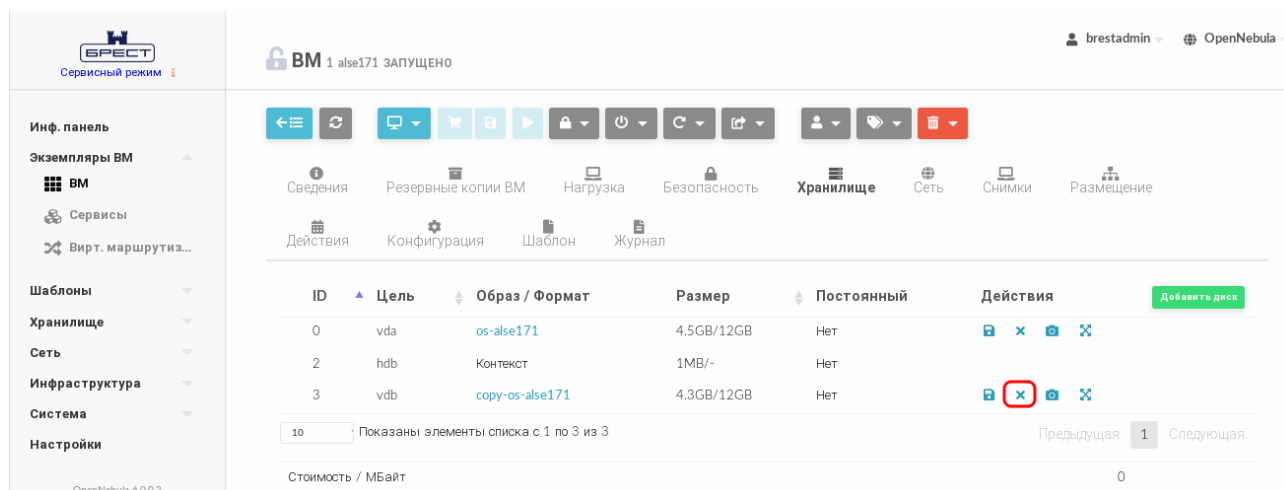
БРЕСТ
Сервисный режим

Инф. панель
Экземпляры ВМ
ВМ
Сервисы
Вирт. маршрутиз...
Шаблоны
Хранилище
Сеть
Инфраструктура
Система
Настройки

OpenNebula 6.0.0.3

ВМ 1 alse171 ЗАПУЩЕНО

brestadmin OpenNebula

Сведения Резервные копии ВМ Нагрузка Безопасность Хранилище Сеть Снимки Размещение
Действия Конфигурация Шаблон Журнал

Добавить диск

| ID | Цель | Образ / Формат | Размер | Постоянный | Действия |
|---|---|---|---|---|---|
| 0 | vda | os-alse171 | 4.5GB/12GB | Нет | |
| 2 | hdb | Контекст | 1MB/- | Нет | |
| 3 | vdb | copy-os-alse171 | 4.3GB/12GB | Нет | |

10 Показаны элементы списка с 1 по 3 из 3

Предыдущая 1 Следующая

Стоимость / МБайт 0